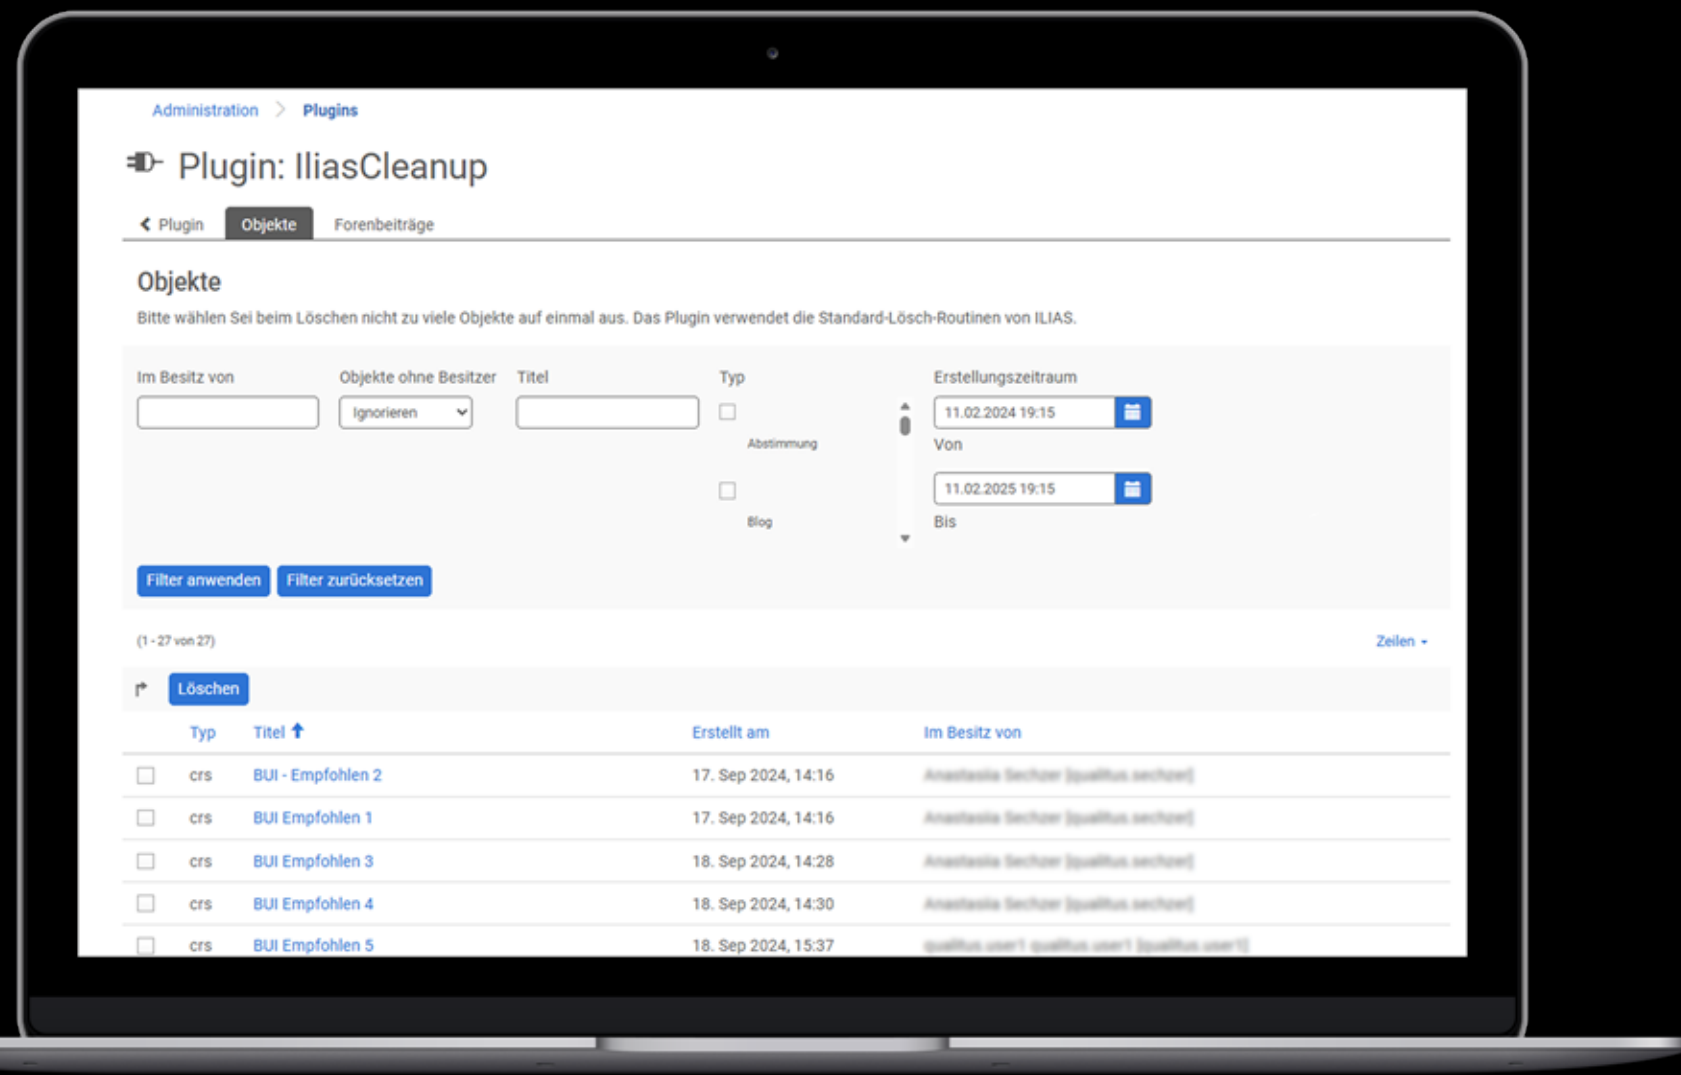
Administration > Plugins

Plugin: IliasCleanup

Plugin | Objekte | Forenbeiträge

Objekte

Bitte wählen Sei beim Löschen nicht zu viele Objekte auf einmal aus. Das Plugin verwendet die Standard-Lösch-Routinen von ILIAS.

Im Besitz von

Objekte ohne Besitzer
Ignorieren

Titel

Typ
Abstimmung
Blog

Erstellungszeitraum
11.02.2024 19:15
Von
11.02.2025 19:15
Bis

Filter anwenden | Filter zurücksetzen

(1 - 27 von 27)

Zeilen

Löschen

| | Typ | Titel | Erstellt am | Im Besitz von |
|---|---|---|---|---|
| | crs | BUI - Empfohlen 2 | 17. Sep 2024, 14:16 | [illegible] |
| | crs | BUI Empfohlen 1 | 17. Sep 2024, 14:16 | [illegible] |
| | crs | BUI Empfohlen 3 | 18. Sep 2024, 14:28 | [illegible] |
| | crs | BUI Empfohlen 4 | 18. Sep 2024, 14:30 | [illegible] |
| | crs | BUI Empfohlen 5 | 18. Sep 2024, 15:37 | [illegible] |